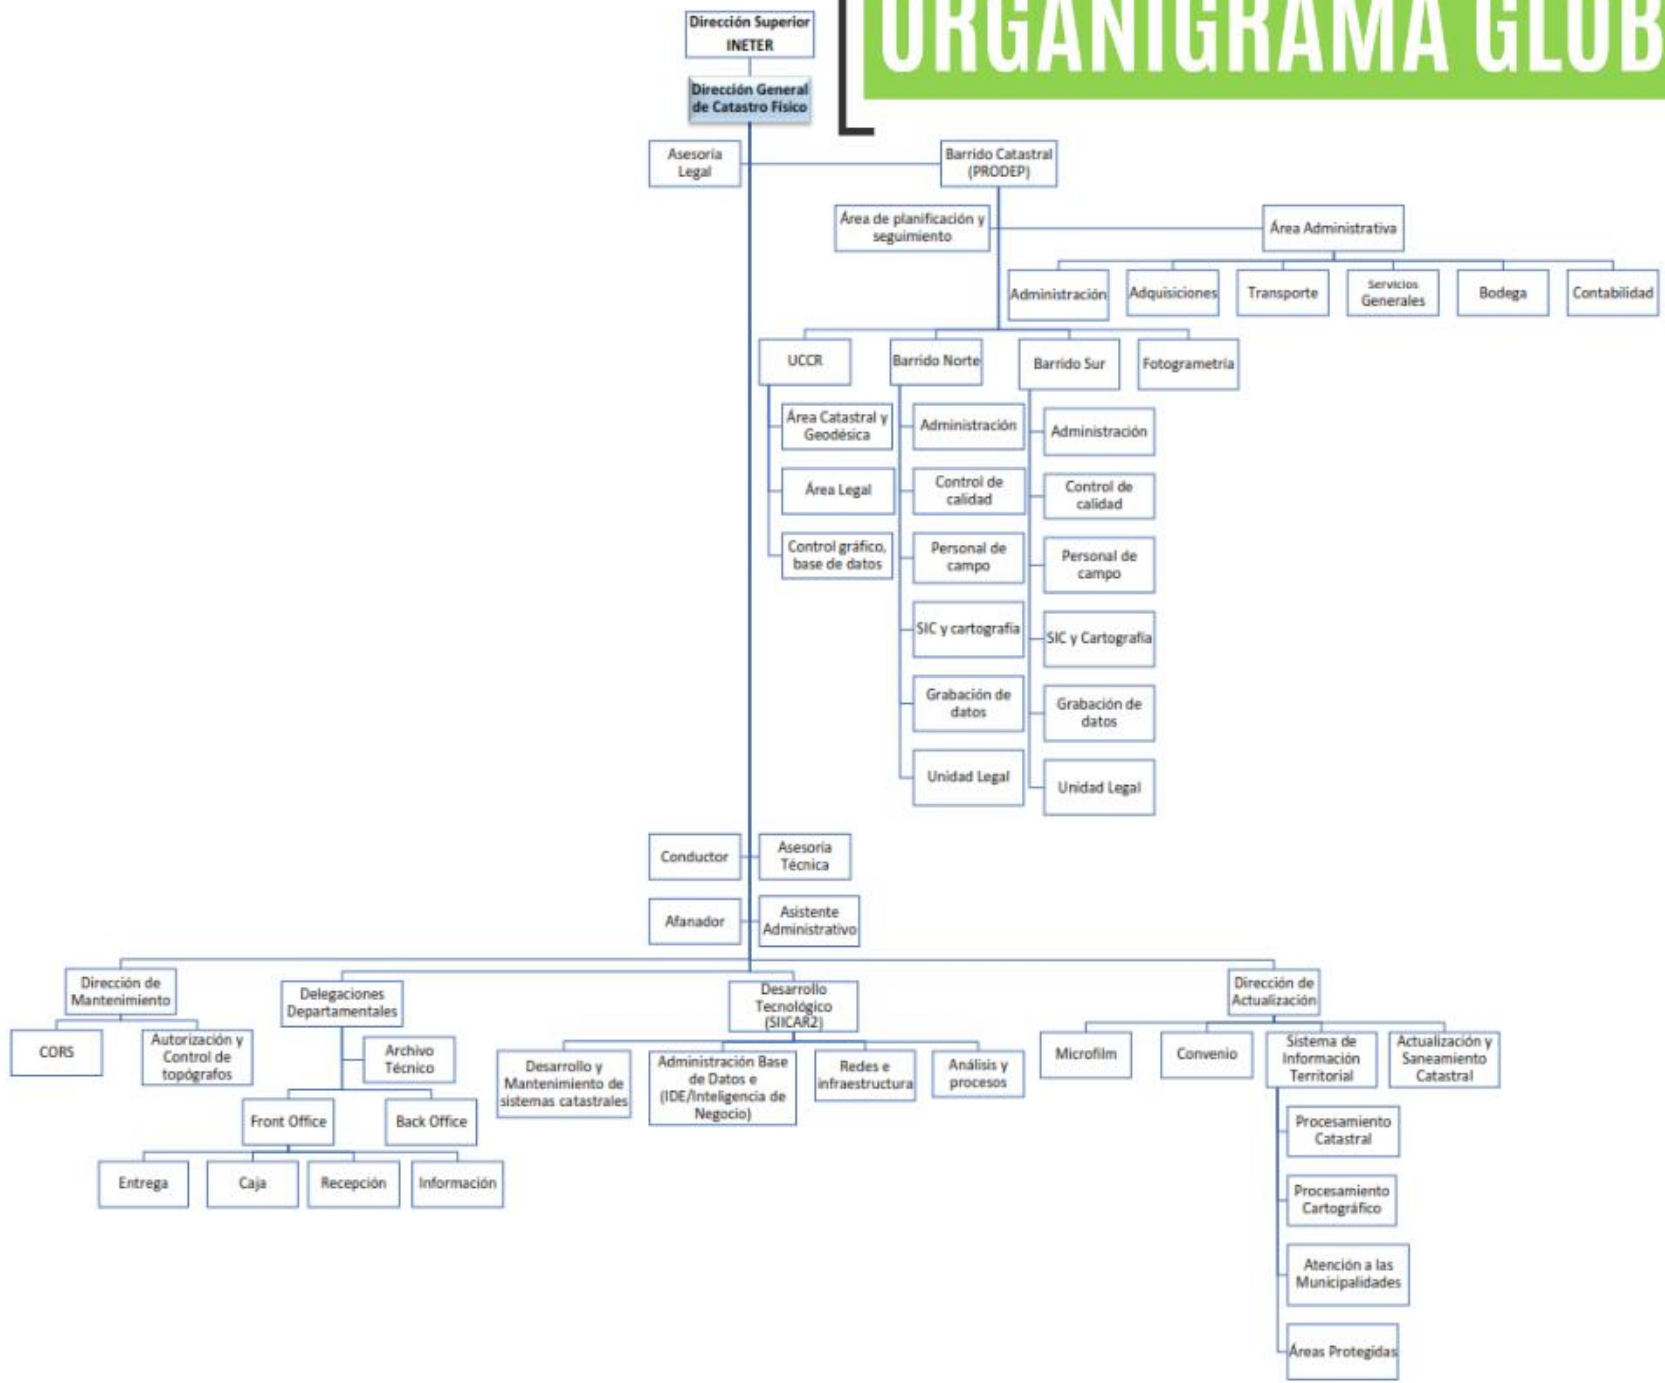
ORGANIGRAMA GLOB

Dirección Superior INETER

Dirección General de Catastro Físico

Asesoría Legal

Barrido Catastral (PRODEP)

Área de planificación y seguimiento

Área Administrativa

Administración

Adquisiciones

Transporte

Servicios Generales

Bodega

Contabilidad

UCCR

Barrido Norte

Barrido Sur

Fotogrametría

Área Catastral y Geodésica

Área Legal

Control gráfico, base de datos

Administración

Control de calidad

Personal de campo

SIC y cartografía

Grabación de datos

Unidad Legal

Administración

Control de calidad

Personal de campo

SIC y Cartografía

Grabación de datos

Unidad Legal

Conductor

Asesoría Técnica

Afanador

Asistente Administrativo

Dirección de Mantenimiento

CORS

Autorización y Control de topógrafos

Delegaciones Departamentales

Archivo Técnico

Front Office

Back Office

Entrega

Caja

Recepción

Información

Desarrollo Tecnológico (SIICAR2)

Desarrollo y Mantenimiento de sistemas catastrales

Administración Base de Datos e (IDE/Inteligencia de Negocio)

Redes e infraestructura

Análisis y procesos

Dirección de Actualización

Microfilm

Convenio

Sistema de Información Territorial

Actualización y Saneamiento Catastral

Procesamiento Catastral

Procesamiento Cartográfico

Atención a las Municipalidades

Áreas Protegidas